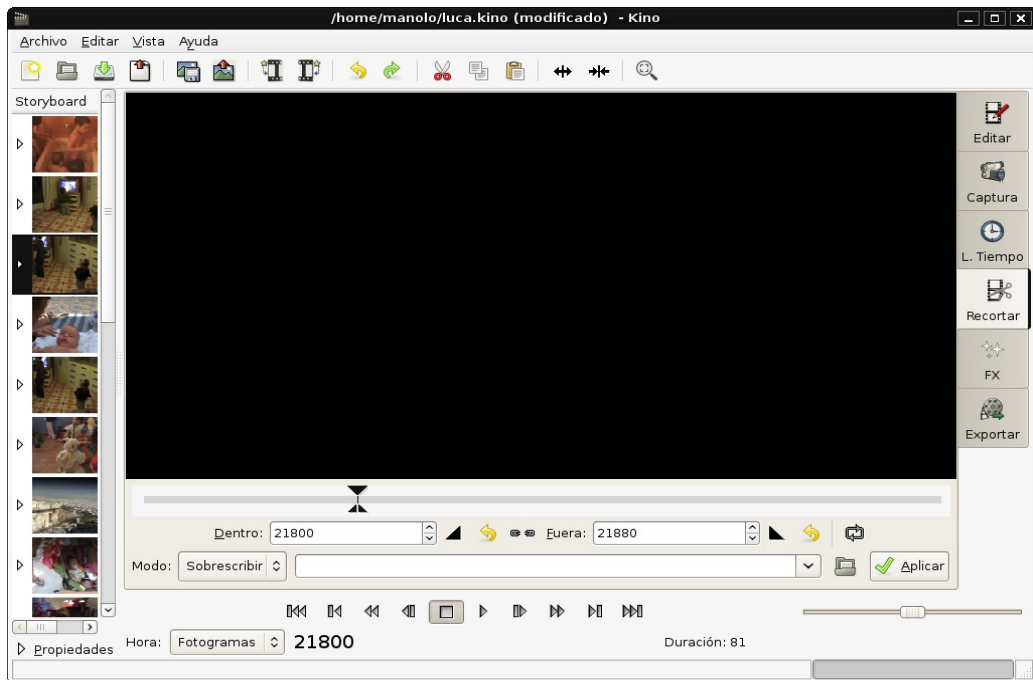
/home/manolo/luca.kino (modificado) - Kino

Archivo Editar Vista Ayuda

Storyboard

Editar
Captura
L. Tiempo
Recortar
FX
Exportar

Dentro: 21800
Fuera: 21880

Modo: Sobrescribir
Aplicar

Propiedades
Hora: Fotogramas 21800
Duración: 81